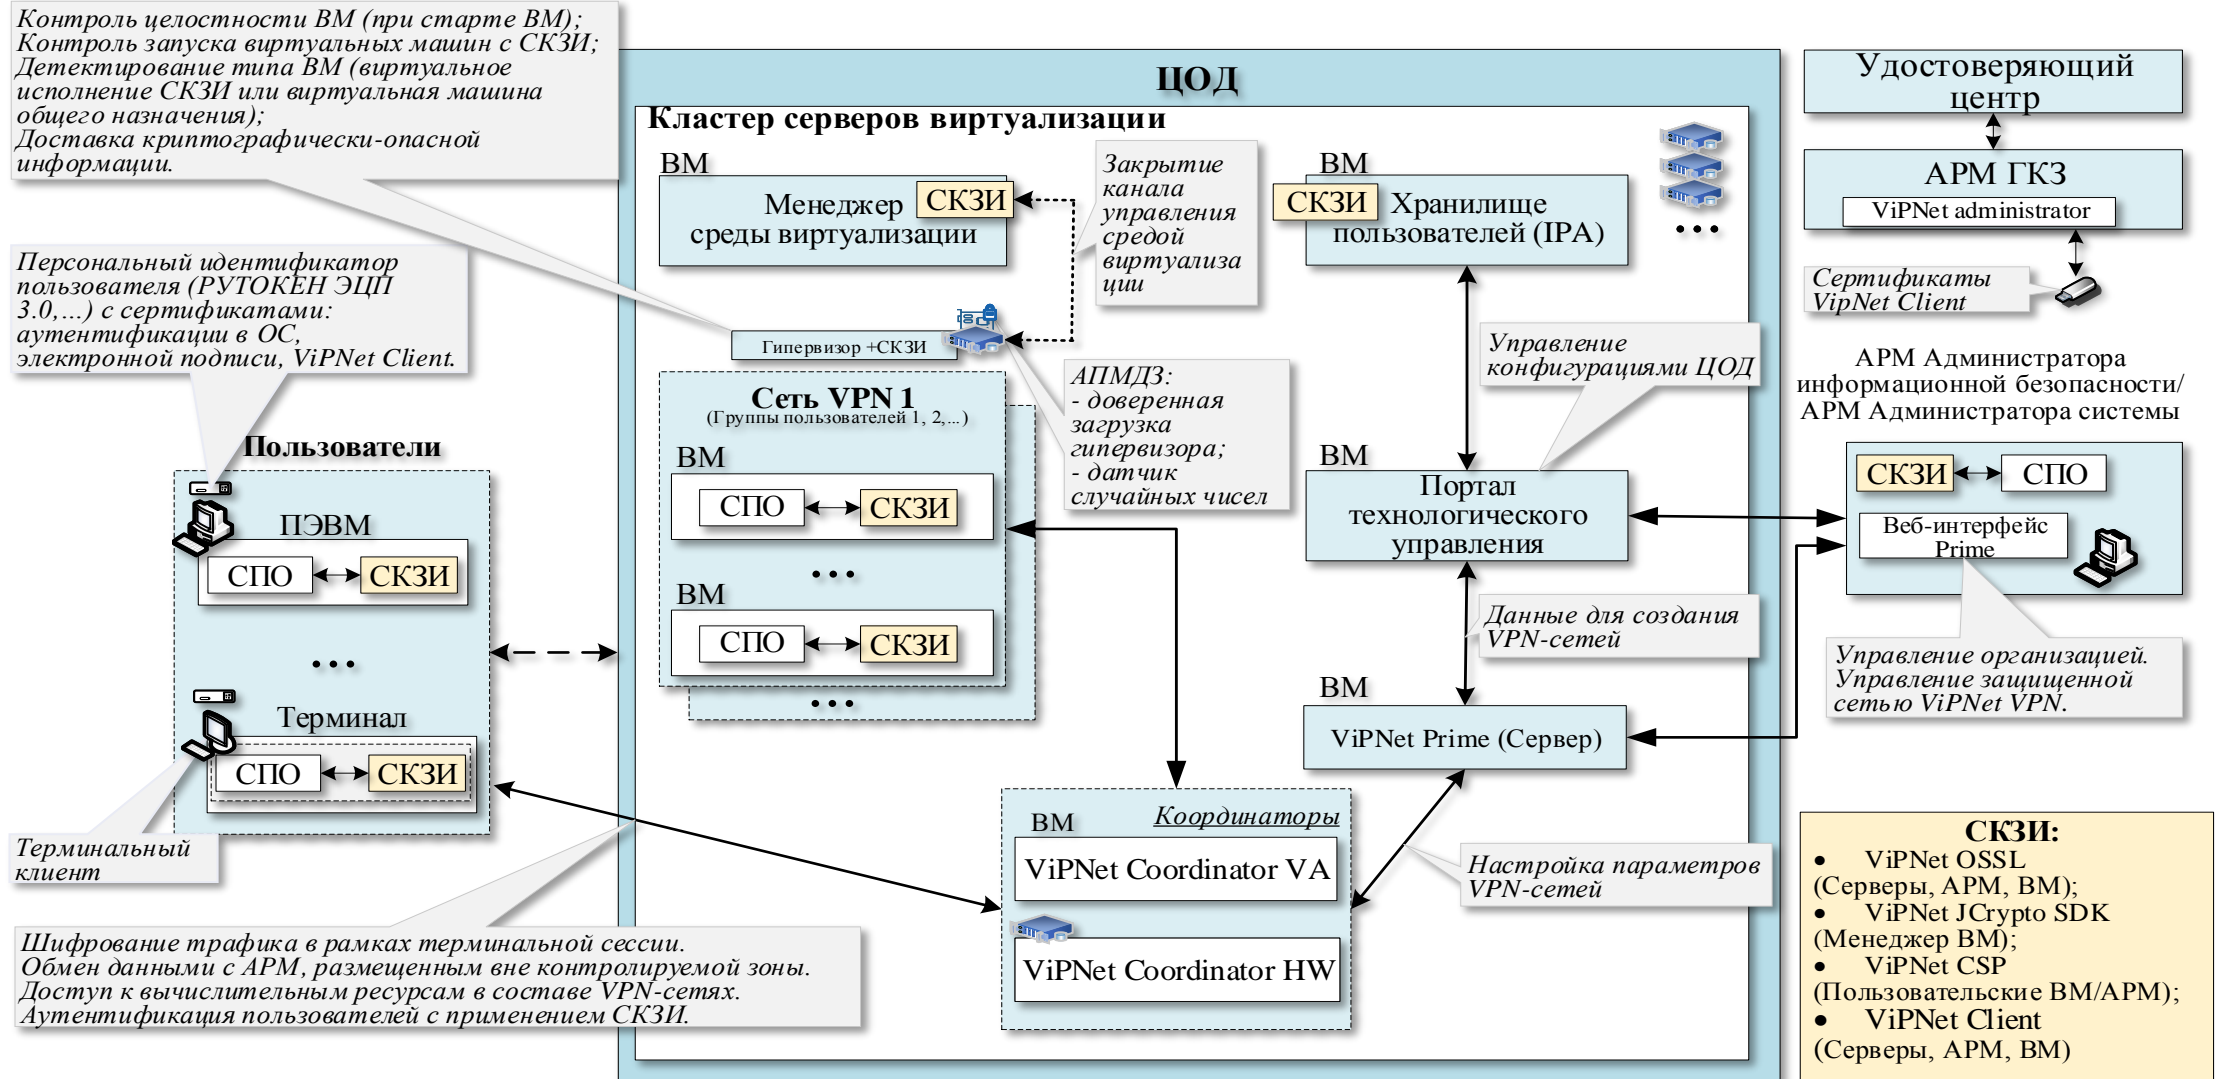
Контроль целостности ВМ (при старте ВМ);
Контроль запуска виртуальных машин с СКЗИ;
Детектирование типа ВМ (виртуальное исполнение СКЗИ или виртуальная машина общего назначения);
Доставка криптографически-опасной информации.

ЦОД

Кластер серверов виртуализации

ВМ
Менеджер среды виртуализации
СКЗИ

Закрытие канала управления средой виртуализации

ВМ
СКЗИ
Хранилище пользователей (IPA)

Удостоверяющий центр

АРМ ГКЗ
ViPNet administrator

Сертификаты VipNet Client

Персональный идентификатор пользователя (РУТОКЕН ЭЦП 3.0,...) с сертификатами: аутентификации в ОС, электронной подписи, ViPNet Client.

Гипервизор +СКЗИ

АПМДЗ:
- доверенная загрузка гипервизора;
- датчик случайных чисел

Управление конфигурациями ЦОД

АРМ Администратора информационной безопасности/ АРМ Администратора системы

Сеть VPN 1
(Группы пользователей 1, 2,...)

ВМ
СПО
СКЗИ
• • •
ВМ
СПО
СКЗИ
• • •

Пользователи

ПЭВМ
СПО
СКЗИ
• • •
Терминал
СПО
СКЗИ

ВМ
Портал технологического управления

СКЗИ
СПО
Веб-интерфейс Prime

Данные для создания VPN-сетей

ВМ
ViPNet Prime (Сервер)

Управление организацией. Управление защищенной сетью ViPNet VPN.

Терминальный клиент

ВМ
Координаторы
ViPNet Coordinator VA
ViPNet Coordinator HW

Настройка параметров VPN-сетей

Шифрование трафика в рамках терминальной сессии.
Обмен данными с АРМ, размещенным вне контролируемой зоны.
Доступ к вычислительным ресурсам в составе VPN-сетях.
Аутентификация пользователей с применением СКЗИ.

СКЗИ:
• ViPNet OSSL (Серверы, АРМ, ВМ);
• ViPNet JCrypto SDK (Менеджер ВМ);
• ViPNet CSP (Пользовательские ВМ/АРМ);
• ViPNet Client (Серверы, АРМ, ВМ)